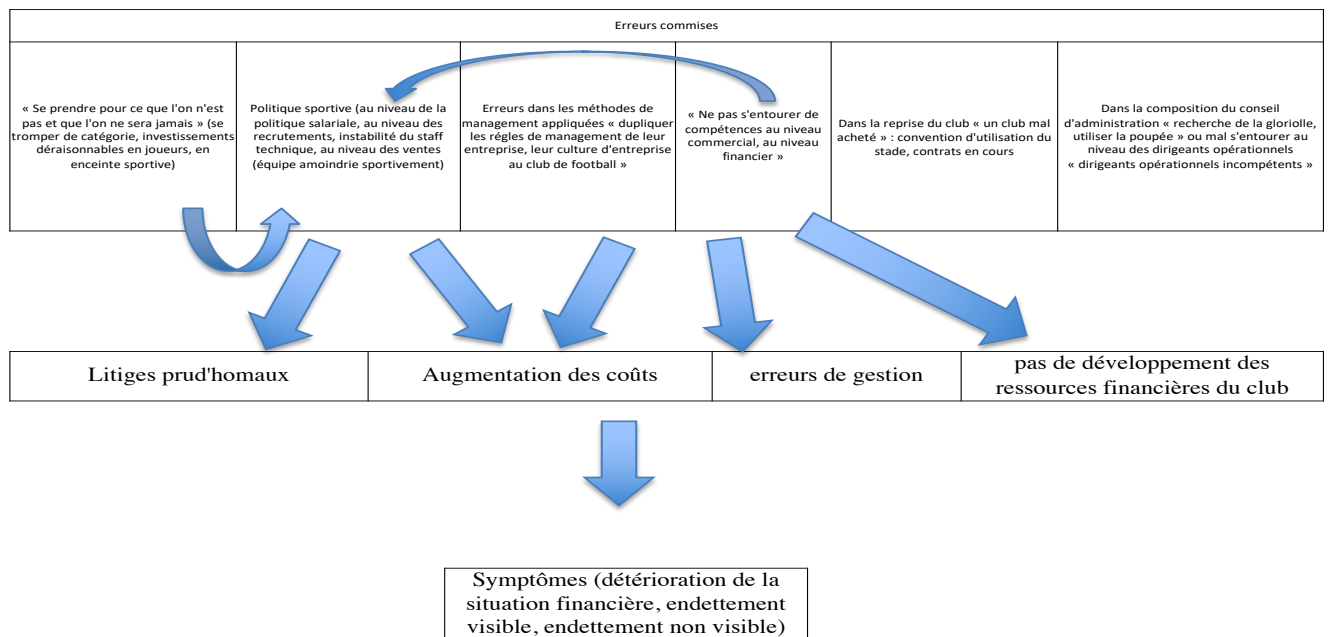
Erreurs commises

| « Se prendre pour ce que l'on n'est pas et que l'on ne sera jamais » (se tromper de catégorie, investissements déraisonnables en joueurs, en enceinte sportive) | Politique sportive (au niveau de la politique salariale, au niveau des recrutements, instabilité du staff technique, au niveau des ventes (équipe amoindrie sportivement) | Erreurs dans les méthodes de management appliquées « dupliquer les régles de management de leur entreprise, leur culture d'entreprise au club de football » | « Ne pas s'entourer de compétences au niveau commercial, au niveau financier » | Dans la reprise du club « un club mal acheté » : convention d'utilisation du stade, contrats en cours | Dans la composition du conseil d'administration « recherche de la gloriole, utiliser la poupée » ou mal s'entourer au niveau des dirigeants opérationnels « dirigeants opérationnels incompétents » |
|---|---|---|---|---|---|

| Litiges prud'homaux | Augmentation des coûts | erreurs de gestion | pas de développement des ressources financières du club |
|---|---|---|---|

Symptômes (détérioration de la situation financière, endettement visible, endettement non visible)